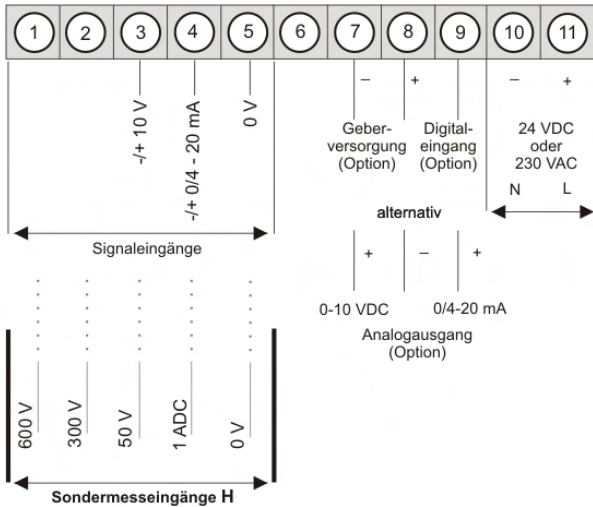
1 2 3 4 5 6 7 8 9 10 11

-/+ 10 V

-/+ 0/4 - 20 mA

0 V

–
+
Geberversorgung (Option)

Digitaleingang (Option)

–
+
24 VDC oder 230 VAC
N L

alternativ

Signaleingänge

+
–
+
0-10 VDC
0/4-20 mA
Analogausgang (Option)

600 V
300 V
50 V
1 ADC
0 V

Sondermesseingänge H